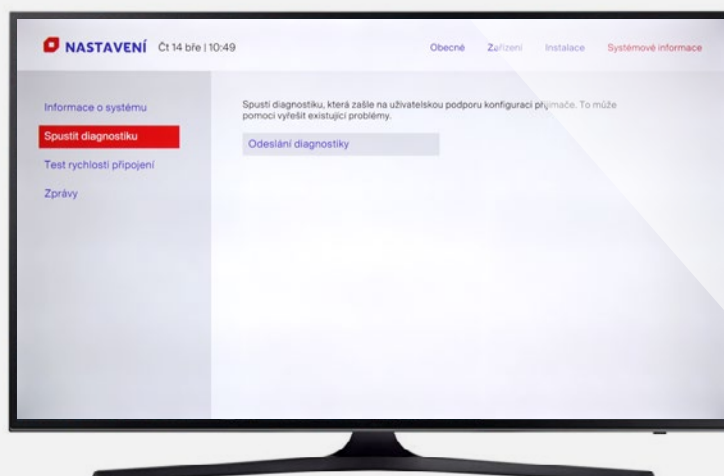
NASTAVENÍ Čt 14 bře | 10:49

Obecné Zařízení Instalace Systémové informace

Informace o systému

Spustit diagnostiku

Test rychlosti připojení

Zprávy

Spustí diagnostiku, která zašle na uživatelskou podporu konfiguraci přijímače. To může pomoci vyřešit existující problémy.

Odeslání diagnostiky